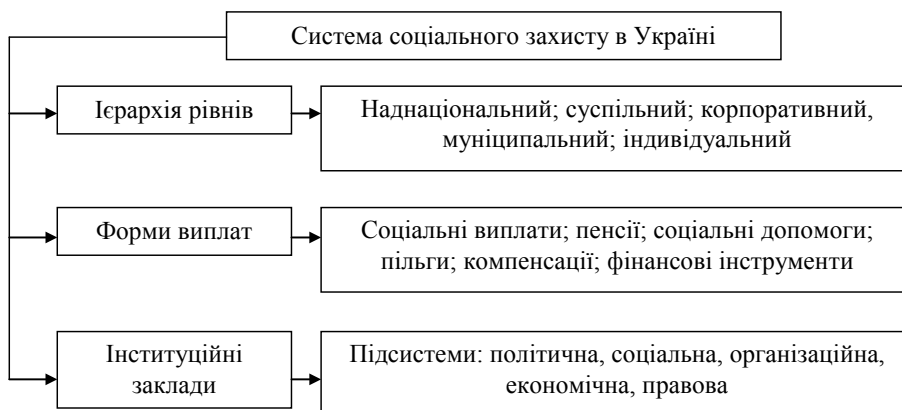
Система соціального захисту в Україні

Ієрархія рівнів

Наднаціональний; суспільний; корпоративний, муніципальний; індивідуальний

Форми виплат

Соціальні виплати; пенсії; соціальні допомоги; пільги; компенсації; фінансові інструменти

Інституційні заклади

Підсистеми: політична, соціальна, організаційна, економічна, правова